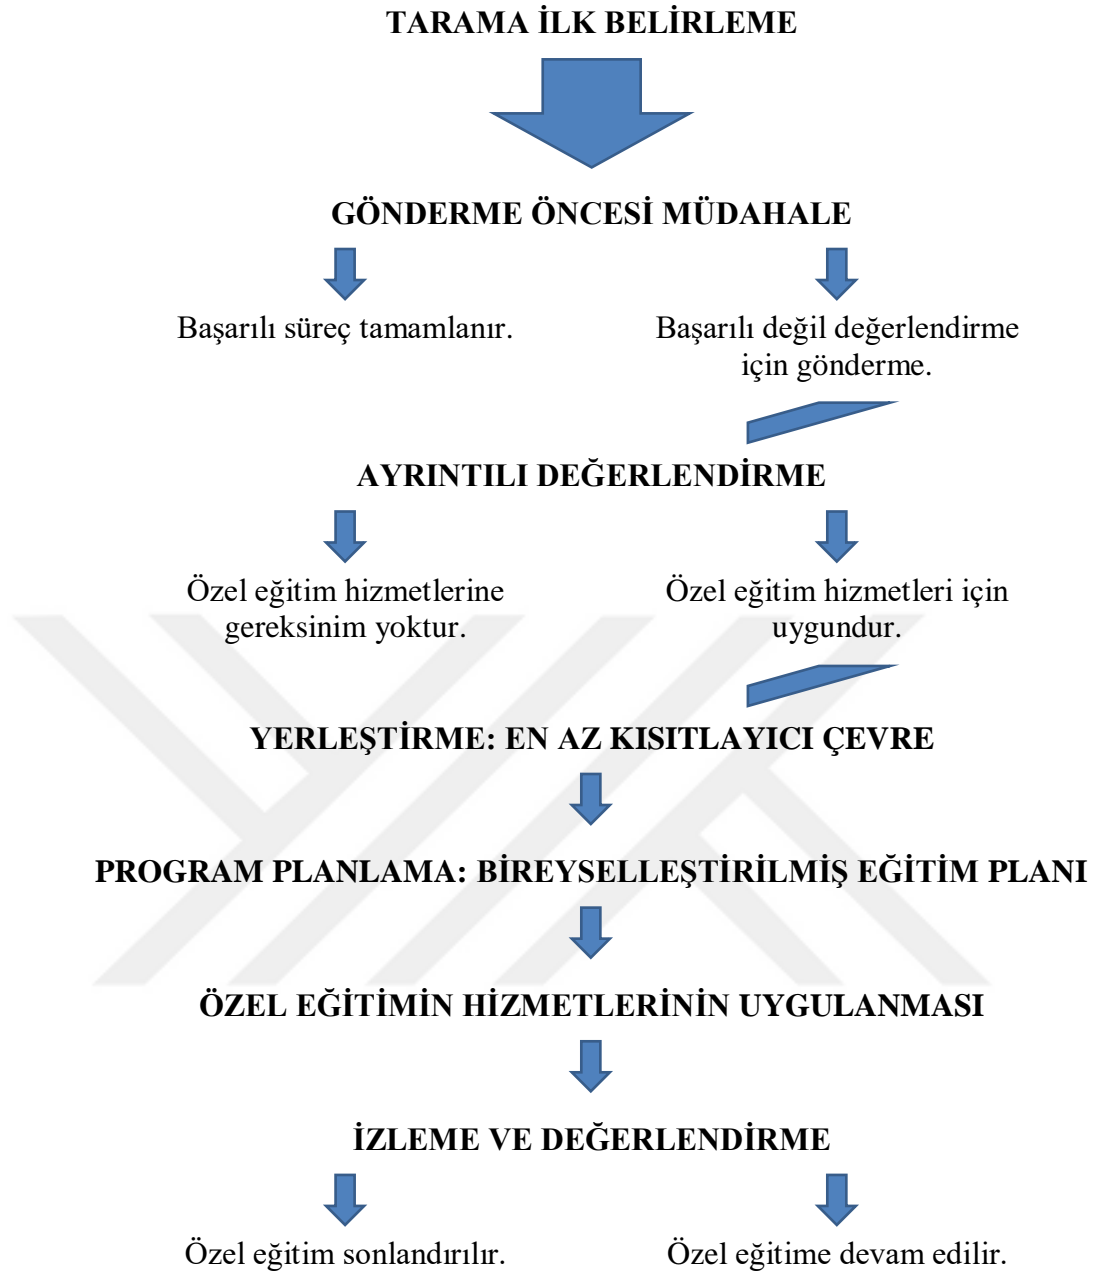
TARAMA İLK BELİRLEME

GÖNDERME ÖNCESİ MÜDAHALE

Başarılı süreç tamamlanır.

Başarılı değil değerlendirme için gönderme.

AYRINTILI DEĞERLENDİRME

Özel eğitim hizmetlerine gereksinim yoktur.

Özel eğitim hizmetleri için uygundur.

YERLEŞTİRME: EN AZ KISITLAYICI ÇEVRE

PROGRAM PLANLAMA: BİREYSELLEŞTİRİLMİŞ EĞİTİM PLANI

ÖZEL EĞİTİMİN HİZMETLERİNİN UYGULANMASI

İZLEME VE DEĞERLENDİRME

Özel eğitim sonlandırılır.

Özel eğitime devam edilir.